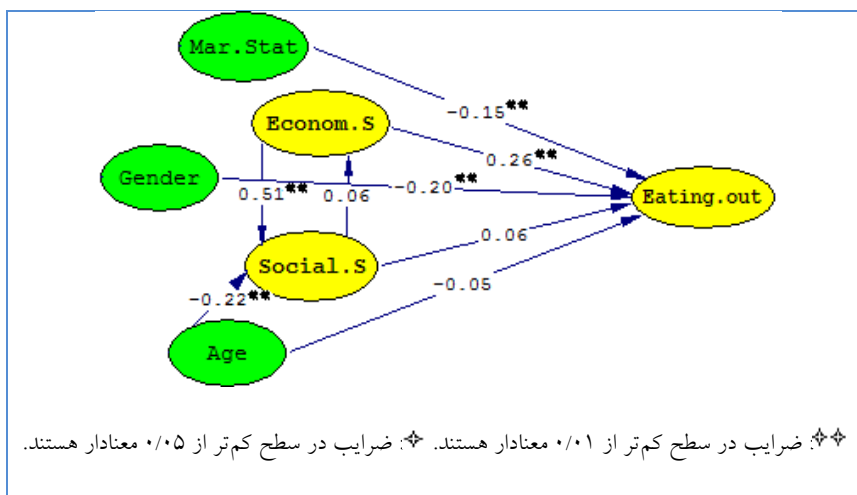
Mar.Stat

-0.15**

Econom.S

0.26**

Gender

0.51**

0.06

-0.20**

Eating.out

0.06

Social.S

-0.22**

-0.05

Age

✧✧: ضرایب در سطح کم‌تر از ۰/۰۱ معنادار هستند. ✧: ضرایب در سطح کم‌تر از ۰/۰۵ معنادار هستند.